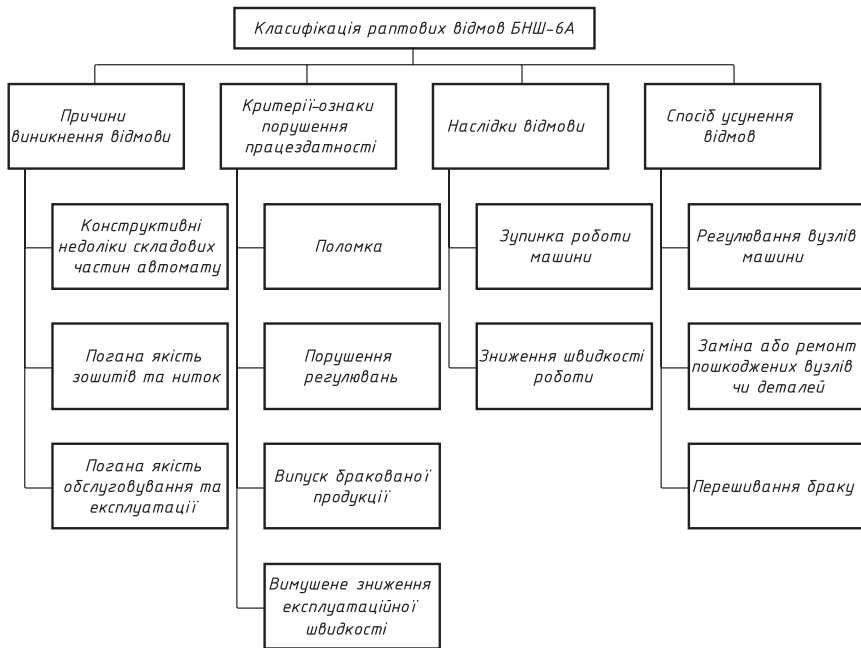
Класифікація раптових відмов БНШ-6А

Причини виникнення відмови

Конструктивні недоліки складових частин автомату

Погана якість зошитів та ниток

Погана якість обслуговування та експлуатації

Критерії-ознаки порушення працездатності

Поломка

Порушення регулювань

Випуск бракованої продукції

Вимушене зниження експлуатаційної швидкості

Наслідки відмови

Зупинка роботи машини

Зниження швидкості роботи

Спосіб усунення відмов

Регулювання вузлів машини

Заміна або ремонт пошкоджених вузлів чи деталей

Перешивання браку